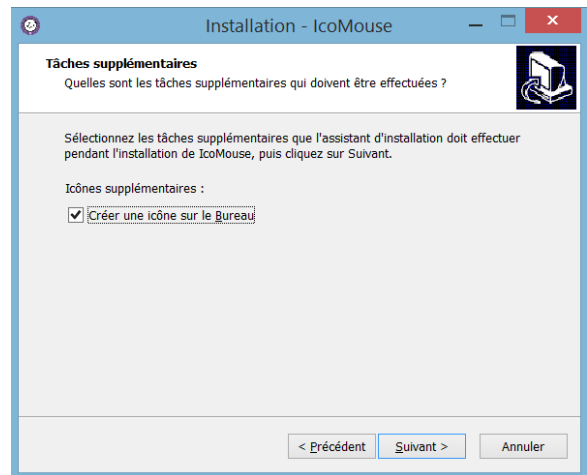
Installation - IcoMouse

Tâches supplémentaires
Quelles sont les tâches supplémentaires qui doivent être effectuées ?

Sélectionnez les tâches supplémentaires que l'assistant d'installation doit effectuer pendant l'installation de IcoMouse, puis cliquez sur Suivant.

Icônes supplémentaires :

Créer une icône sur le Bureau

< Précédent
Suivant >
Annuler